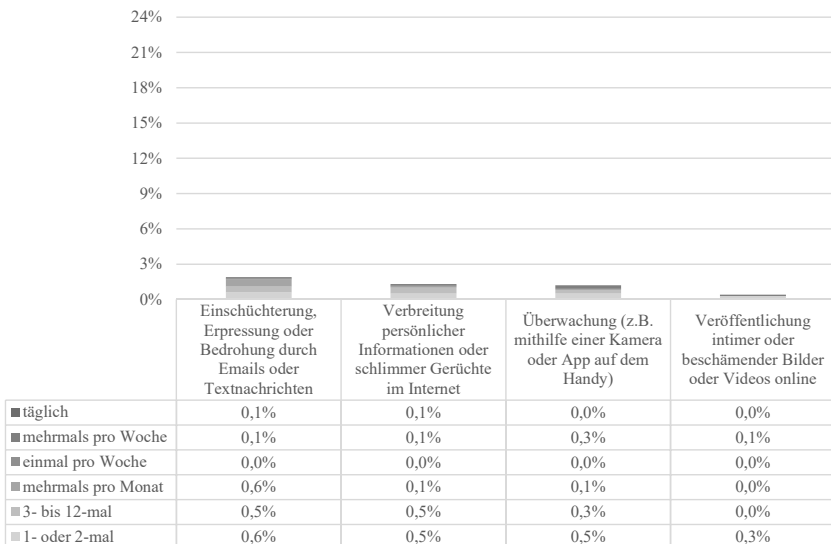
24%
21%
18%
15%
12%
9%
6%
3%
0%

| | Einschüchterung, Erpressung oder Bedrohung durch Emails oder Textnachrichten | Verbreitung persönlicher Informationen oder schlimmer Gerüchte im Internet | Überwachung (z.B. mithilfe einer Kamera oder App auf dem Handy) | Veröffentlichung intimer oder beschämender Bilder oder Videos online |
|---|---|---|---|---|
| täglich | 0,1% | 0,1% | 0,0% | 0,0% |
| mehrmals pro Woche | 0,1% | 0,1% | 0,3% | 0,1% |
| einmal pro Woche | 0,0% | 0,0% | 0,0% | 0,0% |
| mehrmals pro Monat | 0,6% | 0,1% | 0,1% | 0,0% |
| 3- bis 12-mal | 0,5% | 0,5% | 0,3% | 0,0% |
| 1- oder 2-mal | 0,6% | 0,5% | 0,5% | 0,3% |